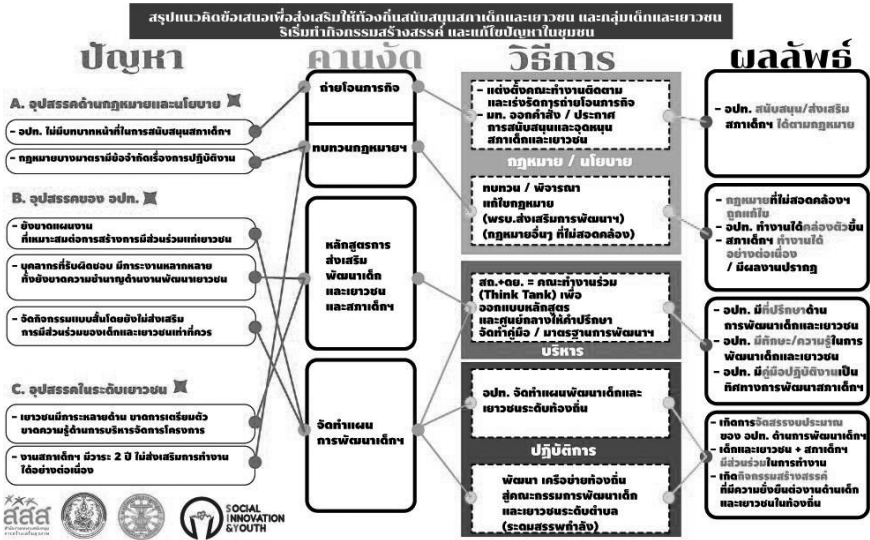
สรุปแนวคิดข้อเสนอเพื่อส่งเสริมให้ท้องถิ่นสนับสนุนสภาเด็กและเยาวชน และกลุ่มเด็กและเยาวชน ริเริ่มทำกิจกรรมสร้างสรรค์ และแก้ไขปัญหาในชุมชน

ปัญหา

A. อุปสรรคด้านกฎหมายและนโยบาย

- อปท. ไม่มีบทบาทหน้าที่ในการสนับสนุนสภาเด็กฯ

- กฎหมายบางมาตรามีข้อจำกัดเรื่องการปฏิบัติงาน

B. อุปสรรคของ อปท.

- ขาดแผนงานที่เหมาะสมต่อการสร้างการมีส่วนร่วมแก่เยาวชน

- บุคลากรที่รับผิดชอบ มีภาระงานหลากหลาย ทั้งยังขาดความชำนาญด้านงานพัฒนาเยาวชน

- จัดกิจกรรมแบบสั้นโดยยังไม่ส่งเสริมการมีส่วนร่วมของเด็กและเยาวชนเท่าที่ควร

C. อุปสรรคในระดับเยาวชน

- เยาวชนมีภาระหลายด้าน ขาดการเตรียมตัว ขาดความรู้ด้านการบริหารจัดการโครงการ

- งานสภาเด็กฯ มีวาระ 2 ปี ไม่ส่งเสริมการทำงานได้อย่างต่อเนื่อง

คานงัด

ถ่ายโอนภารกิจ

ทบทวนกฎหมายฯ

หลักสูตรการส่งเสริมพัฒนาเด็กและเยาวชนและสภาเด็กฯ

จัดทำแผนการพัฒนาเด็กฯ

วิธีการ

- แต่งตั้งคณะทำงานติดตามและเร่งรัดการถ่ายโอนภารกิจ
- มท. ออกคำสั่ง / ประกาศ การสนับสนุนและอุดหนุนสภาเด็กและเยาวชน

กฎหมาย / นโยบาย

ทบทวน / พิจารณาแก้ไขกฎหมาย (พรบ.ส่งเสริมการพัฒนาฯ) (กฎหมายอื่นๆ ที่ไม่สอดคล้อง)

สถ.+ดย. = คณะทำงานร่วม (Think Tank) เพื่อออกแบบหลักสูตร และศูนย์กลางให้คำปรึกษา จัดทำคู่มือ / มาตรฐานการพัฒนาฯ

บริหาร

อปท. จัดทำแผนพัฒนาเด็กและเยาวชนระดับท้องถิ่น

ปฏิบัติการ

พัฒนา เครือข่ายท้องถิ่นสู่คณะกรรมการพัฒนาเด็กและเยาวชนระดับตำบล (ระดมสรรพกำลัง)

ผลลัพธ์

- อปท. สนับสนุน/ส่งเสริมสภาเด็กฯ ได้ตามกฎหมาย

- กฎหมายที่ไม่สอดคล้องฯ ถูกแก้ไข
- อปท. ทำงานได้คล่องตัวขึ้น
- สภาเด็กฯ ทำงานได้อย่างต่อเนื่อง / มีผลงานปรากฏ

- อปท. มีที่ปรึกษาด้านการพัฒนาเด็กและเยาวชน
- อปท. มีทักษะ/ความรู้ในการพัฒนาเด็กและเยาวชน
- อปท. มีคู่มือปฏิบัติงานเป็นทิศทางการพัฒนาสภาเด็กฯ

- เกิดการจัดสรรงบประมาณของ อปท. ด้านการพัฒนาเด็กฯ
- เด็กและเยาวชน + สภาเด็กฯ มีส่วนร่วมในการทำงาน
- เกิดกิจกรรมสร้างสรรค์ที่มีความยั่งยืนต่องานด้านเด็กและเยาวชนในท้องถิ่น

สสส

SOCIAL INNOVATION &YOUTH